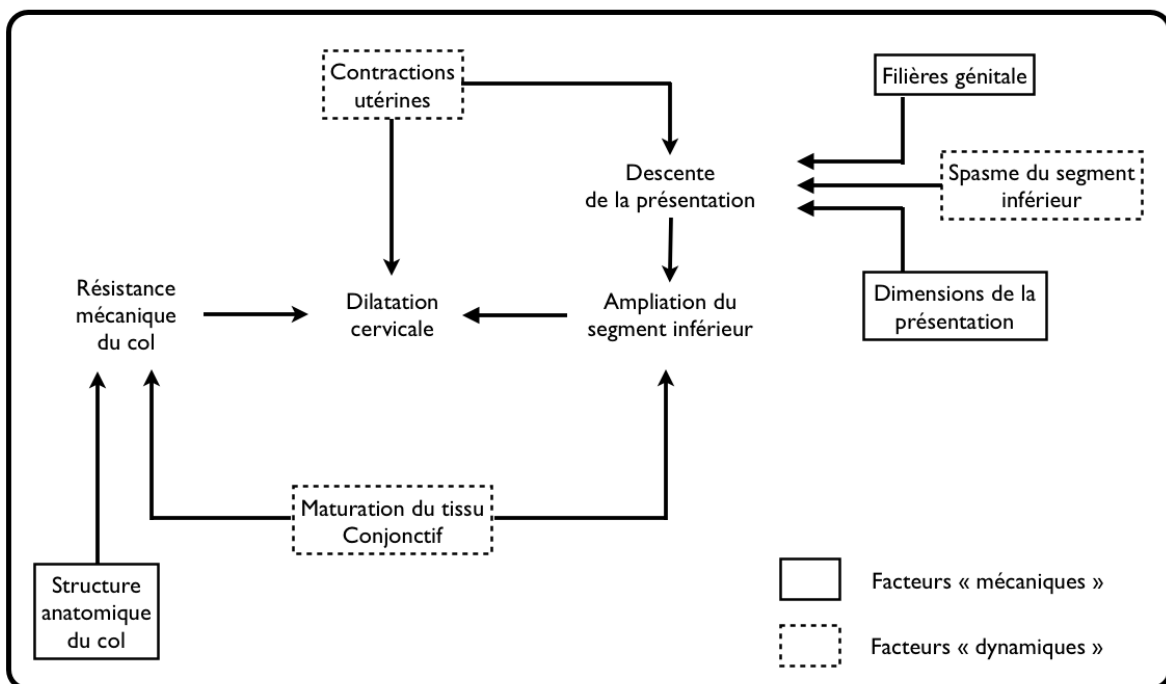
Contractions utérines

Filières génitale

Descente de la présentation

Spasme du segment inférieur

Résistance mécanique du col

Dilatation cervicale

Ampliation du segment inférieur

Dimensions de la présentation

Maturation du tissu Conjonctif

Structure anatomique du col

Facteurs « mécaniques »

Facteurs « dynamiques »